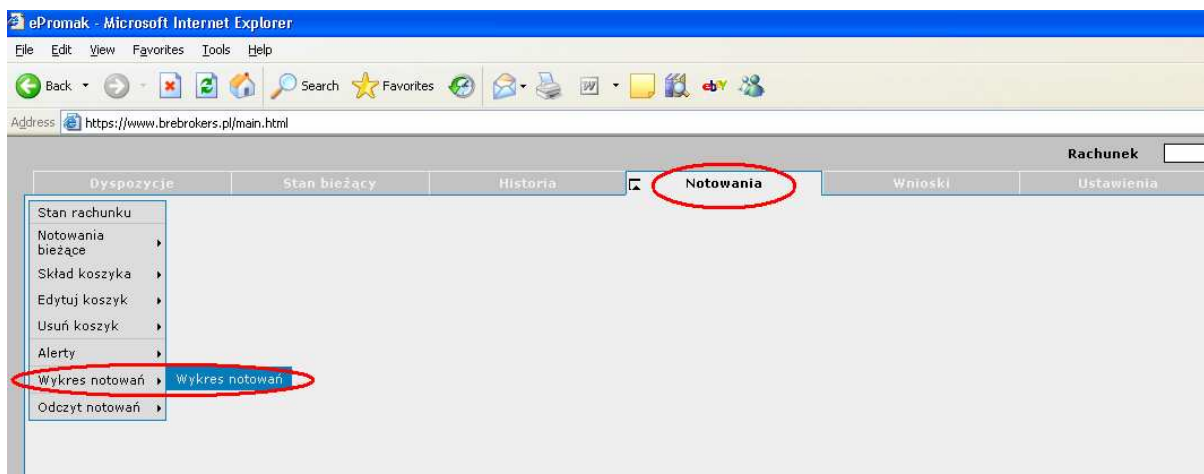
ePromak - Microsoft Internet Explorer

File Edit View Favorites Tools Help

Back Search Favorites

Address https://www.brebrokers.pl/main.html

Rachunek

Dyspozycje Stan bieżący Historia Notowania Wnioski Ustawienia

Stan rachunku
Notowania bieżące
Skład koszyka
Edytuj koszyk
Usuń koszyk
Alerty
Wykres notowań
Wykres notowań
Odczyt notowań